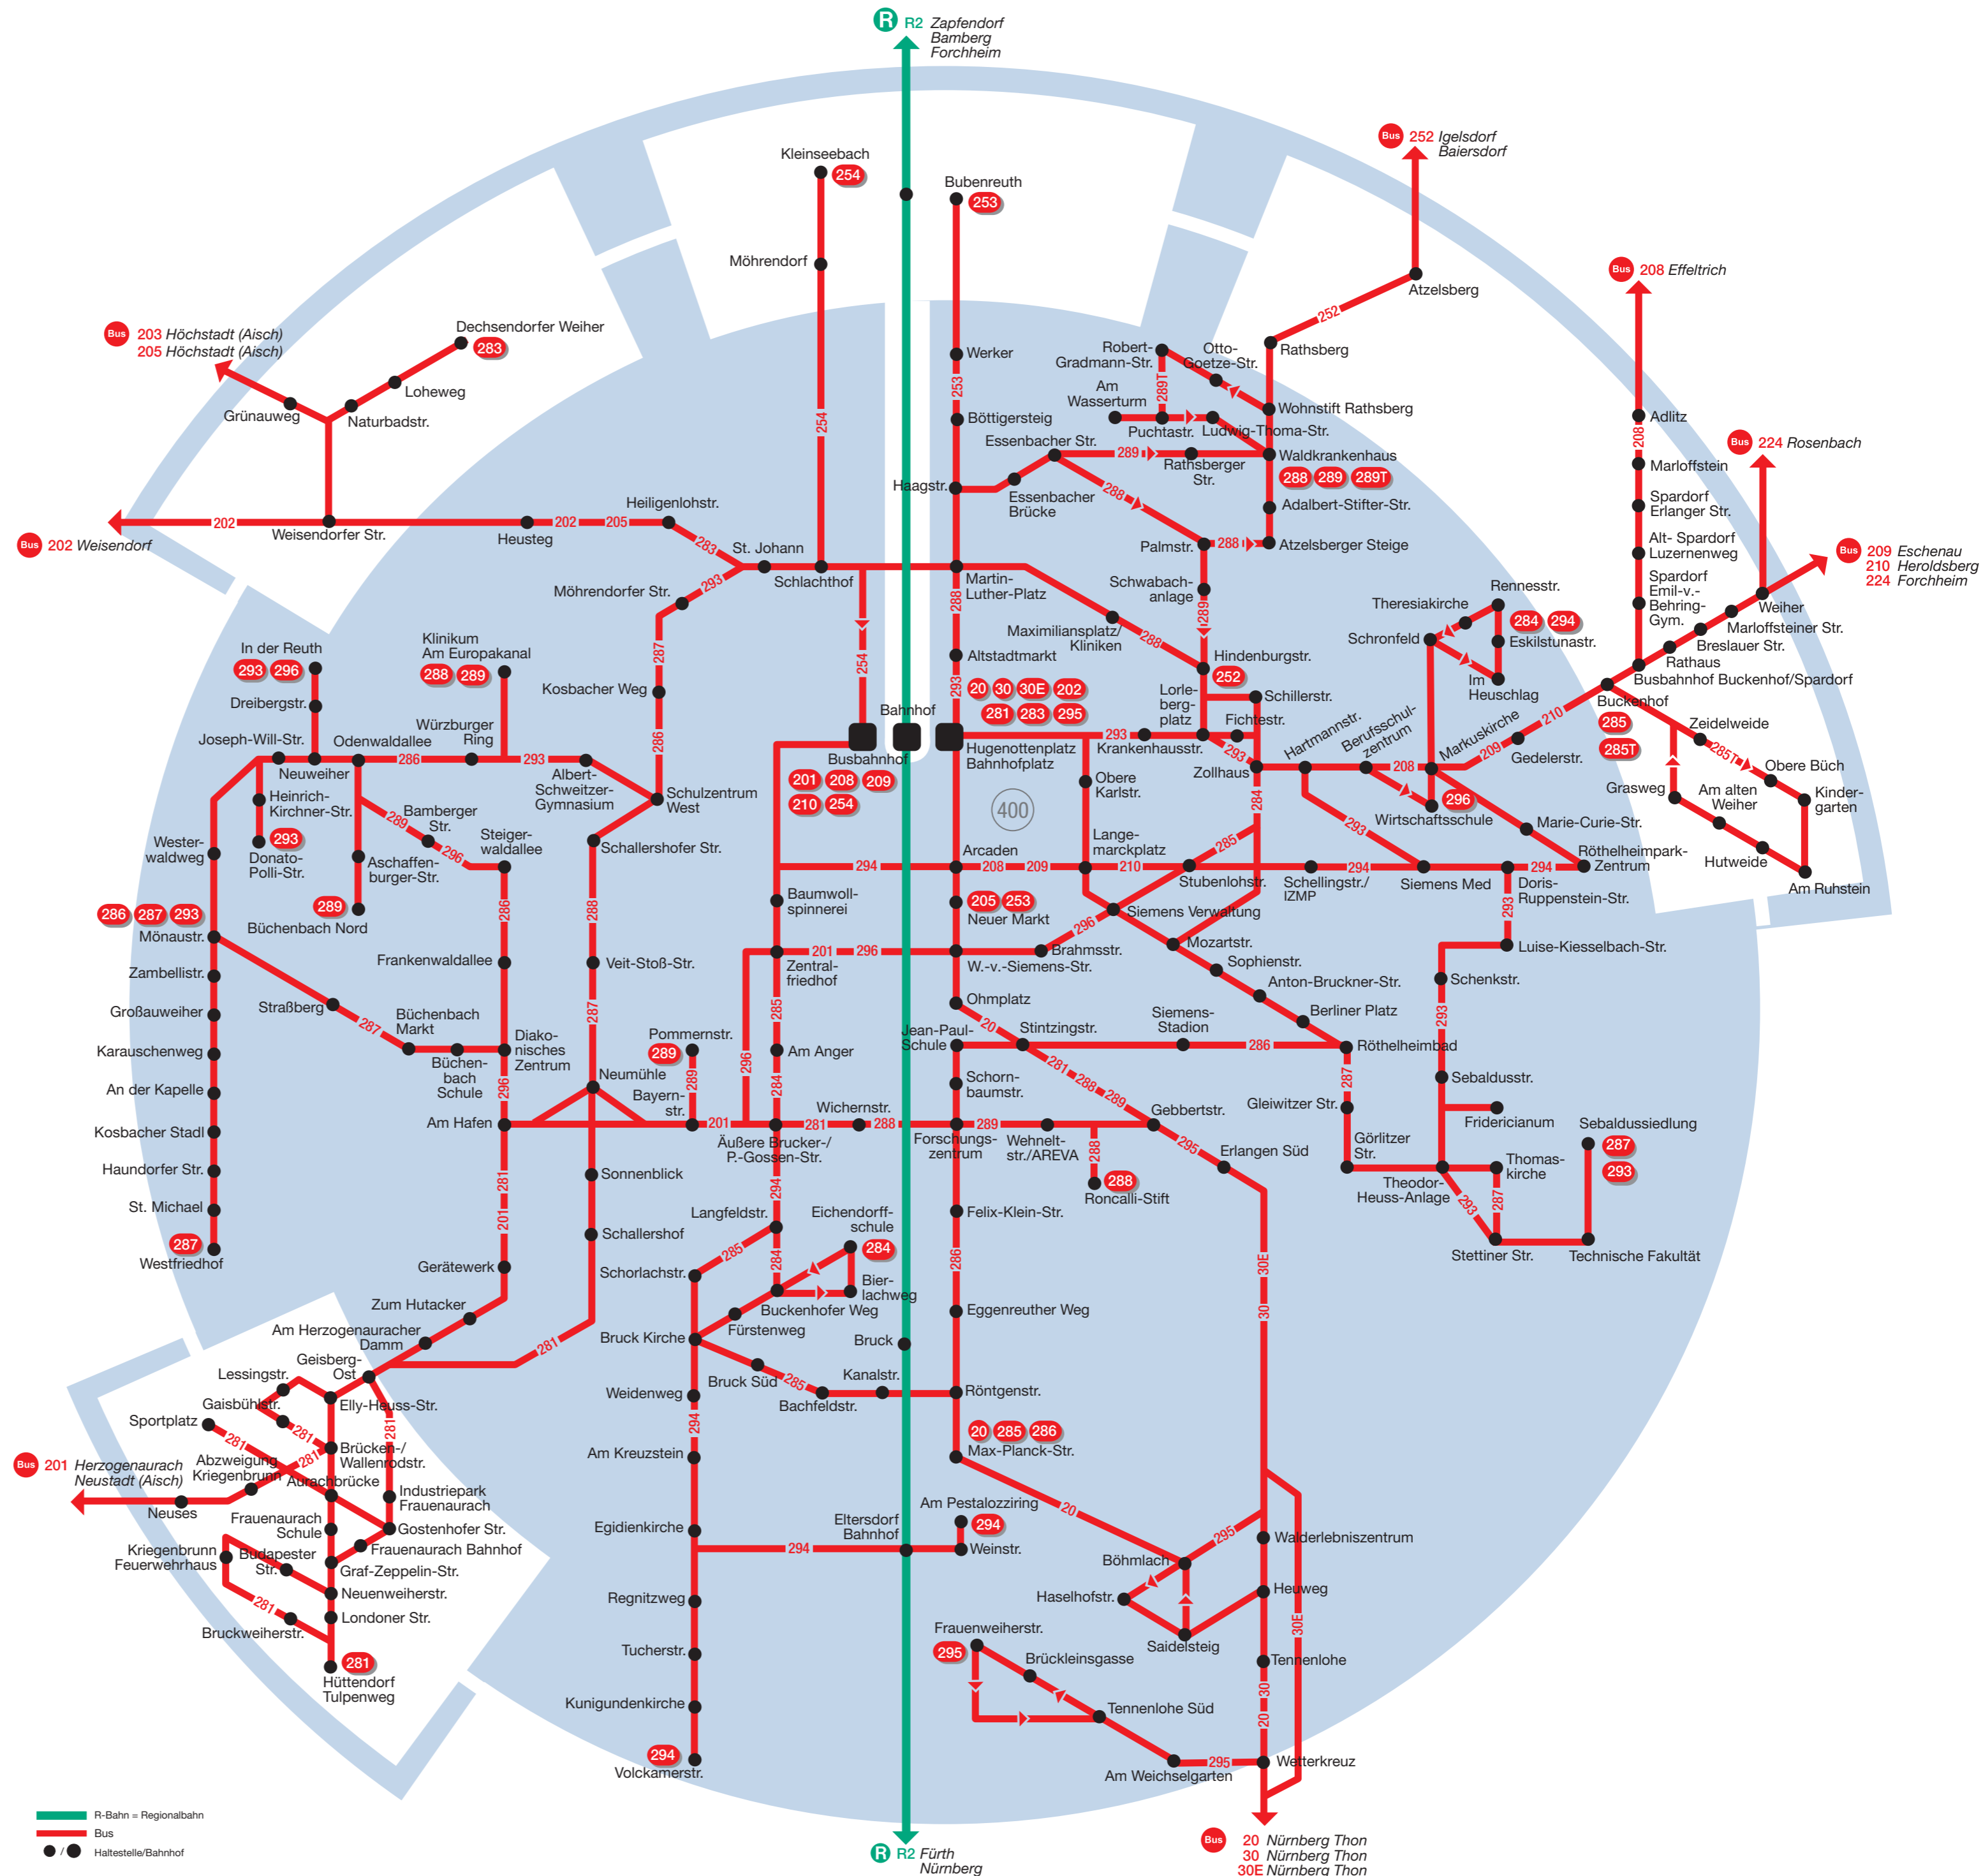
R R2 Zapfendorf Bamberg Forchheim

Bus 252 Igelsdorf Baiersdorf

Bus 208 Effeltrich

Bus 224 Rosenbach

Bus 209 Eschenau
210 Heroldsberg
224 Forchheim

Bus 203 Höchstadt (Aisch)
205 Höchstadt (Aisch)

Bus 202 Weisendorf

Bus 201 Herzogenaurach Neustadt (Aisch)

R R2 Fürth Nürnberg

Bus 20 Nürnberg Thon
30 Nürnberg Thon
30E Nürnberg Thon

Kleinseebach 254
Möhrendorf
Bubenreuth 253
Werker
Böttigersteig
Haagstr.
Dechsendorfer Weiher 283
Loheweg
Grünauweg
Naturbadstr.
Weisendorfer Str.
Heusteg
Heiligenlohstr.
St. Johann
Schlachthof
Möhrendorfer Str.
Robert-Gradmann-Str.
Otto-Goetze-Str.
Rathsberg
Atzelsberg
Am Wasserturm
Puchtastr.
Ludwig-Thoma-Str.
Wohnstift Rathsberg
Waldkrankenhaus 288 289 289T
Essenbacher Str.
Rathsberger Str.
Essenbacher Brücke
Adalbert-Stifter-Str.
Palmstr.
Atzelsberger Steige
Martin-Luther-Platz
Schwabach-anlage
Maximiliansplatz/ Kliniken
Altstadtmarkt
Hindenburgstr. 252
20 30 30E 202
281 283 295
Lorle-berg-platz
Schillerstr.
Fichtestr.
Bahnhof
Busbahnhof
201 208 209
210 254
Hugenottenplatz Bahnhofplatz
Krankenhausstr.
Zollhaus
Obere Karlstr.
400
Adlitz
Marloffstein
Spardorf Erlanger Str.
Alt- Spardorf Luzernenweg
Spardorf Emil-v.-Behring-Gym.
Weiher
Marloffsteiner Str.
Breslauer Str.
Rathaus
Busbahnhof Buckenhof/Spardorf
Buckenhof 285 285T
Rennesstr.
Theresiakirche
Schronfeld
284 294 Eskilstunastr.
Im Heuschlag
Hartmannstr.
Berufsschul-zentrum
Markuskirche
Gedelerstr.
Zeidelweide
Obere Büch
Grasweg
Am alten Weiher
Kinder-garten
296
Wirtschaftsschule
Marie-Curie-Str.
Röthelheimpark-Zentrum
Hutweide
Am Ruhstein
In der Reuth 293 296
Klinikum Am Europakanal 288 289
Kosbacher Weg
Dreibergstr.
Joseph-Will-Str.
Odenwaldallee
Würzburger Ring
Neuweiher
Albert-Schweitzer-Gymnasium
Schulzentrum West
Heinrich-Kirchner-Str.
Bamberger Str.
293
Donato-Polli-Str.
Aschaffen-burger-Str.
Steiger-waldallee
Schallershofer Str.
Wester-waldweg
289
Büchenbach Nord
286 287 293
Mönaustr.
Zambellistr.
Großauweiher
Karauschenweg
An der Kapelle
Kosbacher Stadl
Haundorfer Str.
St. Michael
287
Westfriedhof
Frankenwaldallee
Veit-Stoß-Str.
Straßberg
Büchenbach Markt
Büchen-bach Schule
Diako-nisches Zentrum
Neumühle
Pommernstr. 289
Bayern-str.
Am Hafen
Arcaden
Lange-marckplatz
Stubenlohstr.
Schellingstr./ IZMP
Siemens Med
Doris-Ruppenstein-Str.
Baumwoll-spinnerei
205 253
Neuer Markt
Siemens Verwaltung
Mozartstr.
Brahmsstr.
Sophienstr.
Zentral-friedhof
W.-v.-Siemens-Str.
Anton-Bruckner-Str.
Luise-Kiesselbach-Str.
Ohmplatz
Berliner Platz
Schenkstr.
Am Anger
Jean-Paul-Schule
Stintzingstr.
Siemens-Stadion
Röthelheimbad
Schorn-baumstr.
Sebaldusstr.
Wichernstr.
Gebbertstr.
Gleiwitzer Str.
Fridericianum
Äußere Brucker-/ P.-Gossen-Str.
Forschungs-zentrum
Wehnelt-str./AREVA
Erlangen Süd
Görlitzer Str.
Sebaldussiedlung 287 293
Thomas-kirche
Theodor-Heuss-Anlage
Roncalli-Stift 288
Stettiner Str.
Technische Fakultät
Sonnenblick
Langfeldstr.
Eichendorff-schule 284
Felix-Klein-Str.
Schallershof
Schorlachstr.
Bier-lachweg
Buckenhofer Weg
Fürstenweg
Gerätewerk
Eggenreuther Weg
Zum Hutacker
Am Herzogenauracher Damm
Bruck Kirche
Bruck
Geisberg-Ost
Lessingstr.
Gaisbühlstr.
Elly-Heuss-Str.
Weidenweg
Bruck Süd
Kanalstr.
Bachfeldstr.
Röntgenstr.
Sportplatz
Brücken-/ Wallenrodstr.
Abzweigung Kriegenbrunn
Aurachbrücke
20 285 286
Max-Planck-Str.
Am Kreuzstein
Neuses
Industriepark Frauenaurach
Frauenaurach Schule
Gostenhofer Str.
Am Pestalozziring 294
Egidienkirche
Eltersdorf Bahnhof
Weinstr.
Walderlebniszentrum
Kriegenbrunn Feuerwehrhaus
Budapester Str.
Frauenaurach Bahnhof
Graf-Zeppelin-Str.
Böhmlach
Neuenweiherstr.
Haselhofstr.
Heuweg
Regnitzweg
Londoner Str.
Bruckweiherstr.
Frauenweiherstr. 295
Saidelsteig
Brückleinsgasse
Tennenlohe
Tucherstr.
281
Hüttendorf Tulpenweg
Tennenlohe Süd
Kunigundenkirche
294
Volckamerstr.
Am Weichselgarten
Wetterkreuz
R-Bahn = Regionalbahn
Bus
Haltestelle/Bahnhof